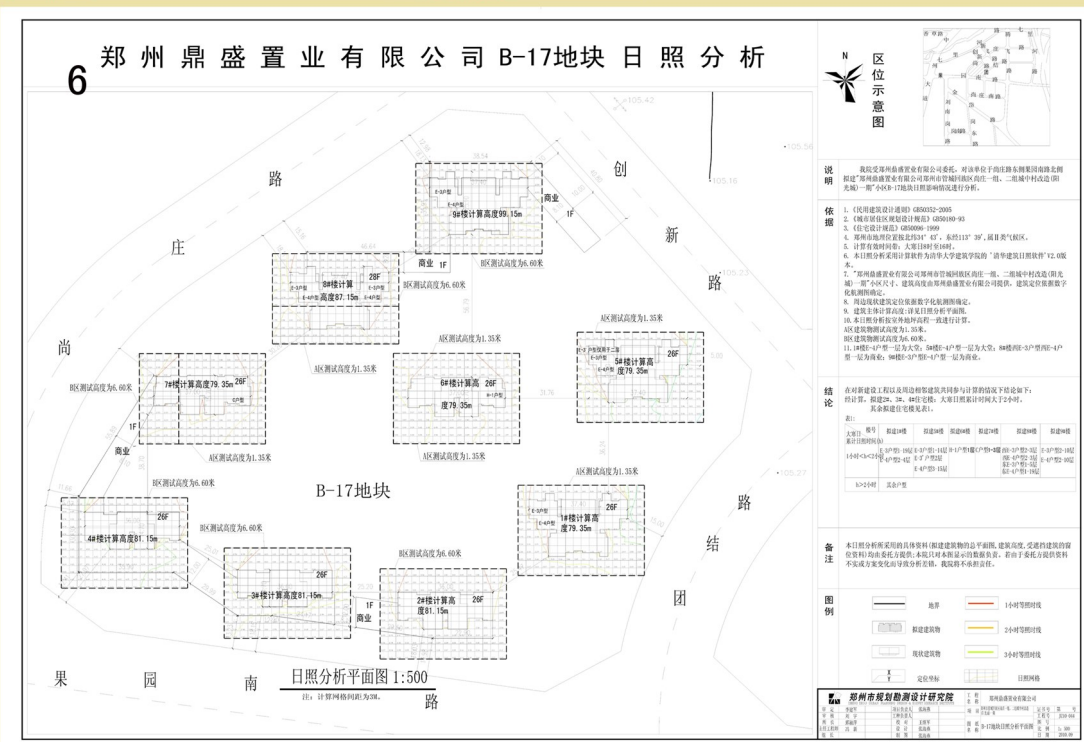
6 郑州鼎盛置业有限公司B-17地块日照分析

区位示意图

N

路 庄 尚 创 新 路 路 结 团 果 园 南 路

9#楼计算高度99.15m
28F
1F
商业
B区测试高度为6.60米

8#楼计算高度87.15m
28F
1F
商业
B区测试高度为6.60米
A区测试高度为1.35米

7#楼计算高度79.35m
26F
B区测试高度为6.60米
1F
商业
A区测试高度为1.35米

6#楼计算高度79.35m
26F
A区测试高度为1.35米

5#楼计算高度79.35m
26F
A区测试高度为1.35米

B-17地块

4#楼计算高度81.15m
26F
B区测试高度为6.60米

3#楼计算高度81.15m
26F
B区测试高度为6.60米
1F
商业

2#楼计算高度81.15m
26F

1#楼计算高度79.35m
26F
A区测试高度为1.35米

日照分析平面图 1:500
注：计算网格间距为3M。

说明
我院受郑州鼎盛置业有限公司委托，对该单位于尚庄路东侧果园南路北侧拟建"郑州鼎盛置业有限公司郑州市管城回族区尚庄一组、二组城中村改造(阳光城)一期"小区B-17地块日照影响情况进行分析。

依据
1.《民用建筑设计通则》GB50352-2005
2.《城市居住区规划设计规范》GB50180-93
3.《住宅设计规范》GB50096-1999
4. 郑州市地理位置按北纬34°43'，东经113°39'，属Ⅱ类气候区。
5. 计算有效时间带：大寒日8时至16时。
6. 本日照分析采用计算软件为清华大学建筑学院的"清华建筑日照软件"V2.0版本。
7. "郑州鼎盛置业有限公司郑州市管城回族区尚庄一组、二组城中村改造(阳光城)一期"小区尺寸，建筑高度由郑州鼎盛置业有限公司提供，建筑定位依据数字化航测图确定。
8. 周边现状建筑定位依据数字化航测图确定。
9. 建筑主体计算高度：详见日照分析平面图。
10. 本日照分析按室外地坪高程一致进行计算。
A区建筑物测试高度为1.35米。
B区建筑物测试高度为6.60米。
11. 1#楼E-4户型一层为大堂；5#楼E-4户型一层为大堂；8#楼四-3户型四E-4户型一层为商业；9#楼E-3户型E-4户型一层为商业。

结论
在对新建设工程以及周边相邻建筑共同参与计算的情况下经论如下：
经计算，拟建2#、3#、8#住宅楼，大寒日照累计时间大于2小时。
其余拟建住宅楼见表1。

备注
本日照分析所采用的具体资料(拟建建筑物的总平面图，建筑高度，受遮挡建筑的窗位资料)均由委托方提供；本院只对本图显示的数据负责，若由于委托方提供资料不实或方案变化而导致分析差错，我院将不承担责任。

图例
地界
1小时等照时线
拟建建筑物
2小时等照时线
现状建筑物
3小时等照时线
定位坐标
日照网格

郑州市规划勘测设计研究院
郑州鼎盛置业有限公司
B-17地块日照分析平面图